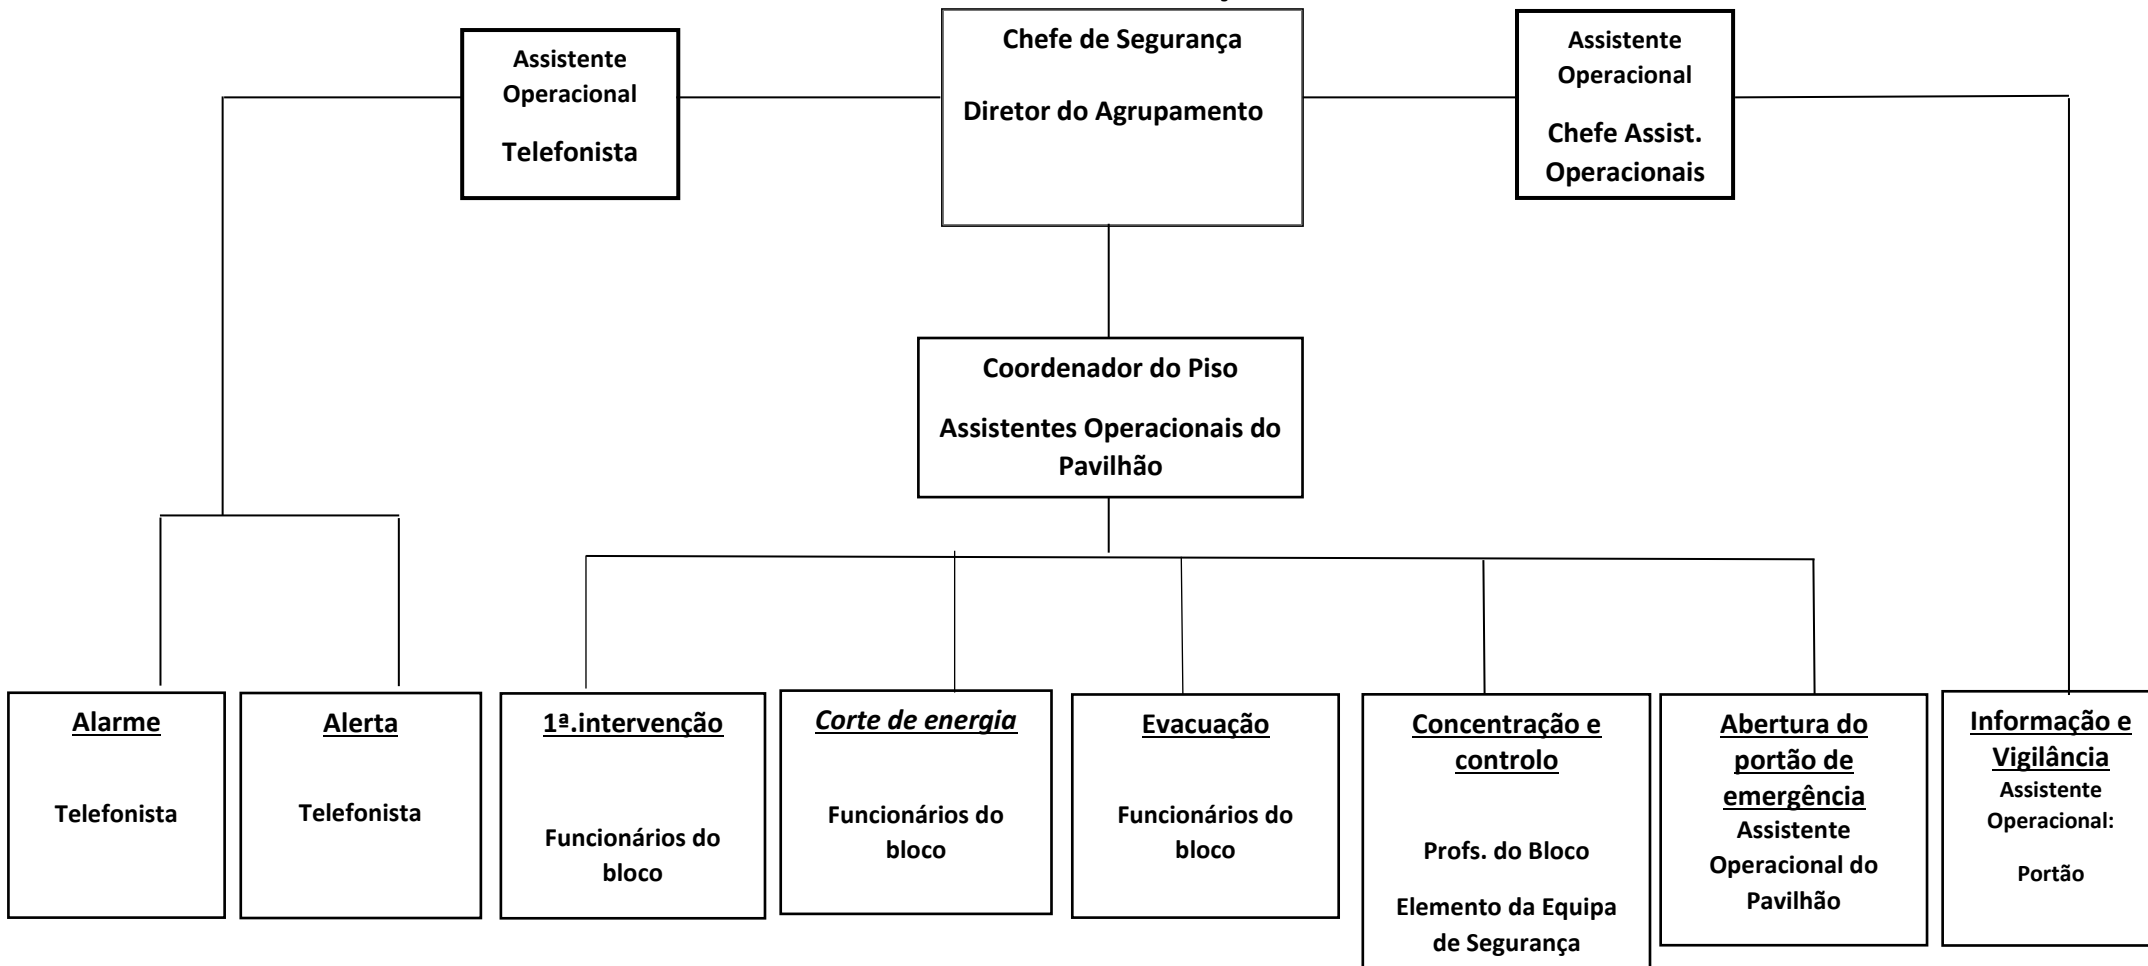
Assistente Operacional

Telefonista

Chefe de Segurança

Diretor do Agrupamento

Assistente Operacional

Chefe Assist. Operacionais

Coordenador do Piso

Assistentes Operacionais do Pavilhão

Alarme

Telefonista

Alerta

Telefonista

1ª.intervenção

Funcionários do bloco

Corte de energia

Funcionários do bloco

Evacuação

Funcionários do bloco

Concentração e controlo

Profs. do Bloco

Elemento da Equipa de Segurança

Abertura do portão de emergência

Assistente Operacional do Pavilhão

Informação e Vigilância

Assistente Operacional:

Portão